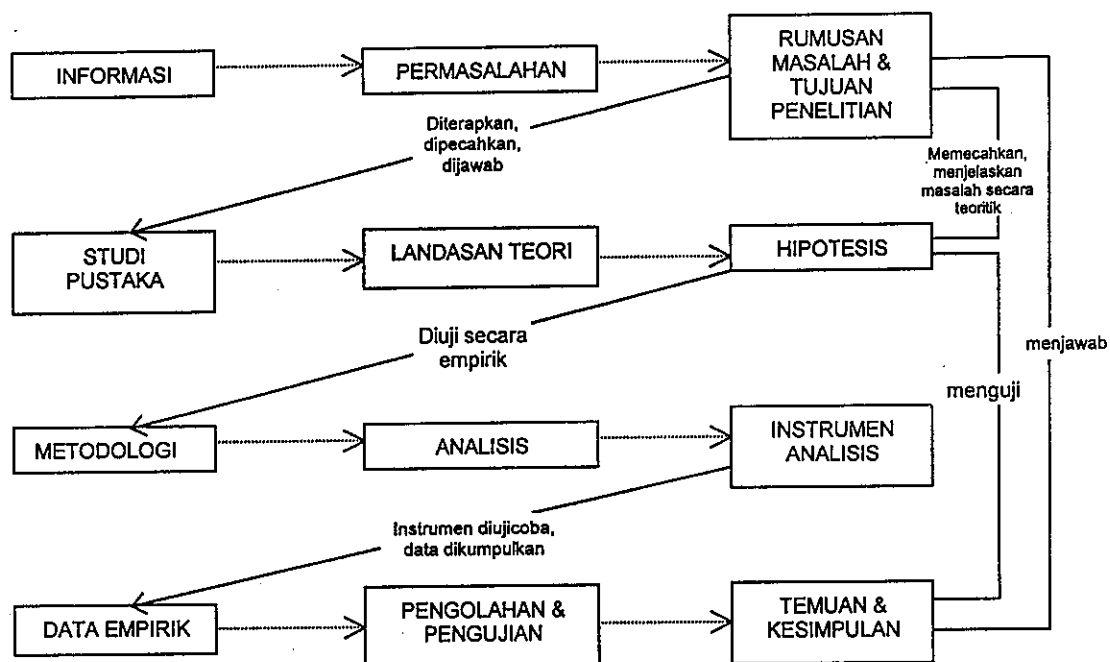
INFORMASI

PERMASALAHAN

RUMUSAN MASALAH & TUJUAN PENELITIAN

Diterapkan, dipecahkan, dijawab

Memecahkan, menjelaskan masalah secara teoritik

STUDI PUSTAKA

LANDASAN TEORI

HIPOTESIS

Diuji secara empirik

menjawab

menguji

METODOLOGI

ANALISIS

INSTRUMEN ANALISIS

Instrumen diujicoba, data dikumpulkan

DATA EMPIRIK

PENGOLAHAN & PENGUJIAN

TEMUAN & KESIMPULAN